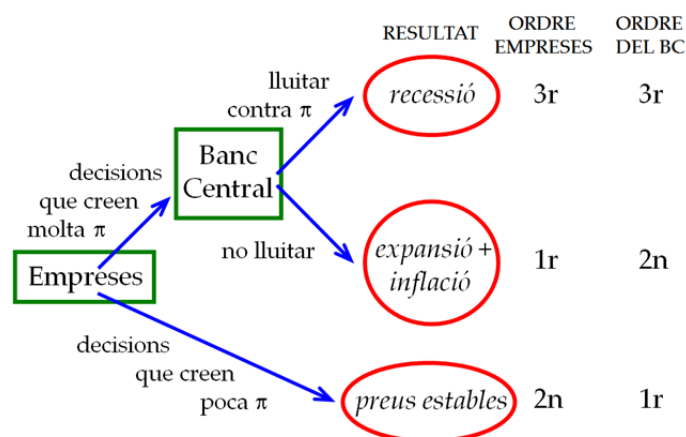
RESULTAT

ORDRE EMPRESES

ORDRE DEL BC

Empreses

decisions que creen molta $\pi$

Banc Central

lluitar contra $\pi$

recessió

3r

3r

no lluitar

expansió + inflació

1r

2n

decisions que creen poca $\pi$

preus estables

2n

1r